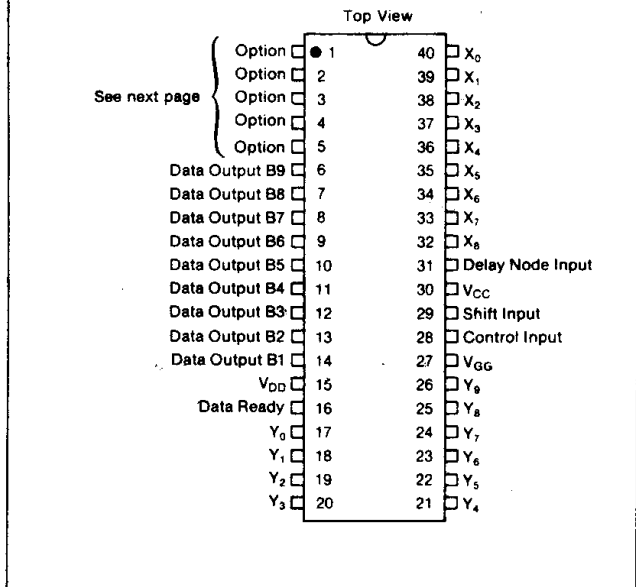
Top View

See next page

Option 1
Option 2
Option 3
Option 4
Option 5
Data Output B9 6
Data Output B8 7
Data Output B7 8
Data Output B6 9
Data Output B5 10
Data Output B4 11
Data Output B3 12
Data Output B2 13
Data Output B1 14
$V_{DD}$ 15
Data Ready 16
$Y_0$ 17
$Y_1$ 18
$Y_2$ 19
$Y_3$ 20

40 $X_0$
39 $X_1$
38 $X_2$
37 $X_3$
36 $X_4$
35 $X_5$
34 $X_6$
33 $X_7$
32 $X_8$
31 Delay Node Input
30 $V_{CC}$
29 Shift Input
28 Control Input
27 $V_{GG}$
26 $Y_9$
25 $Y_8$
24 $Y_7$
23 $Y_6$
22 $Y_5$
21 $Y_4$